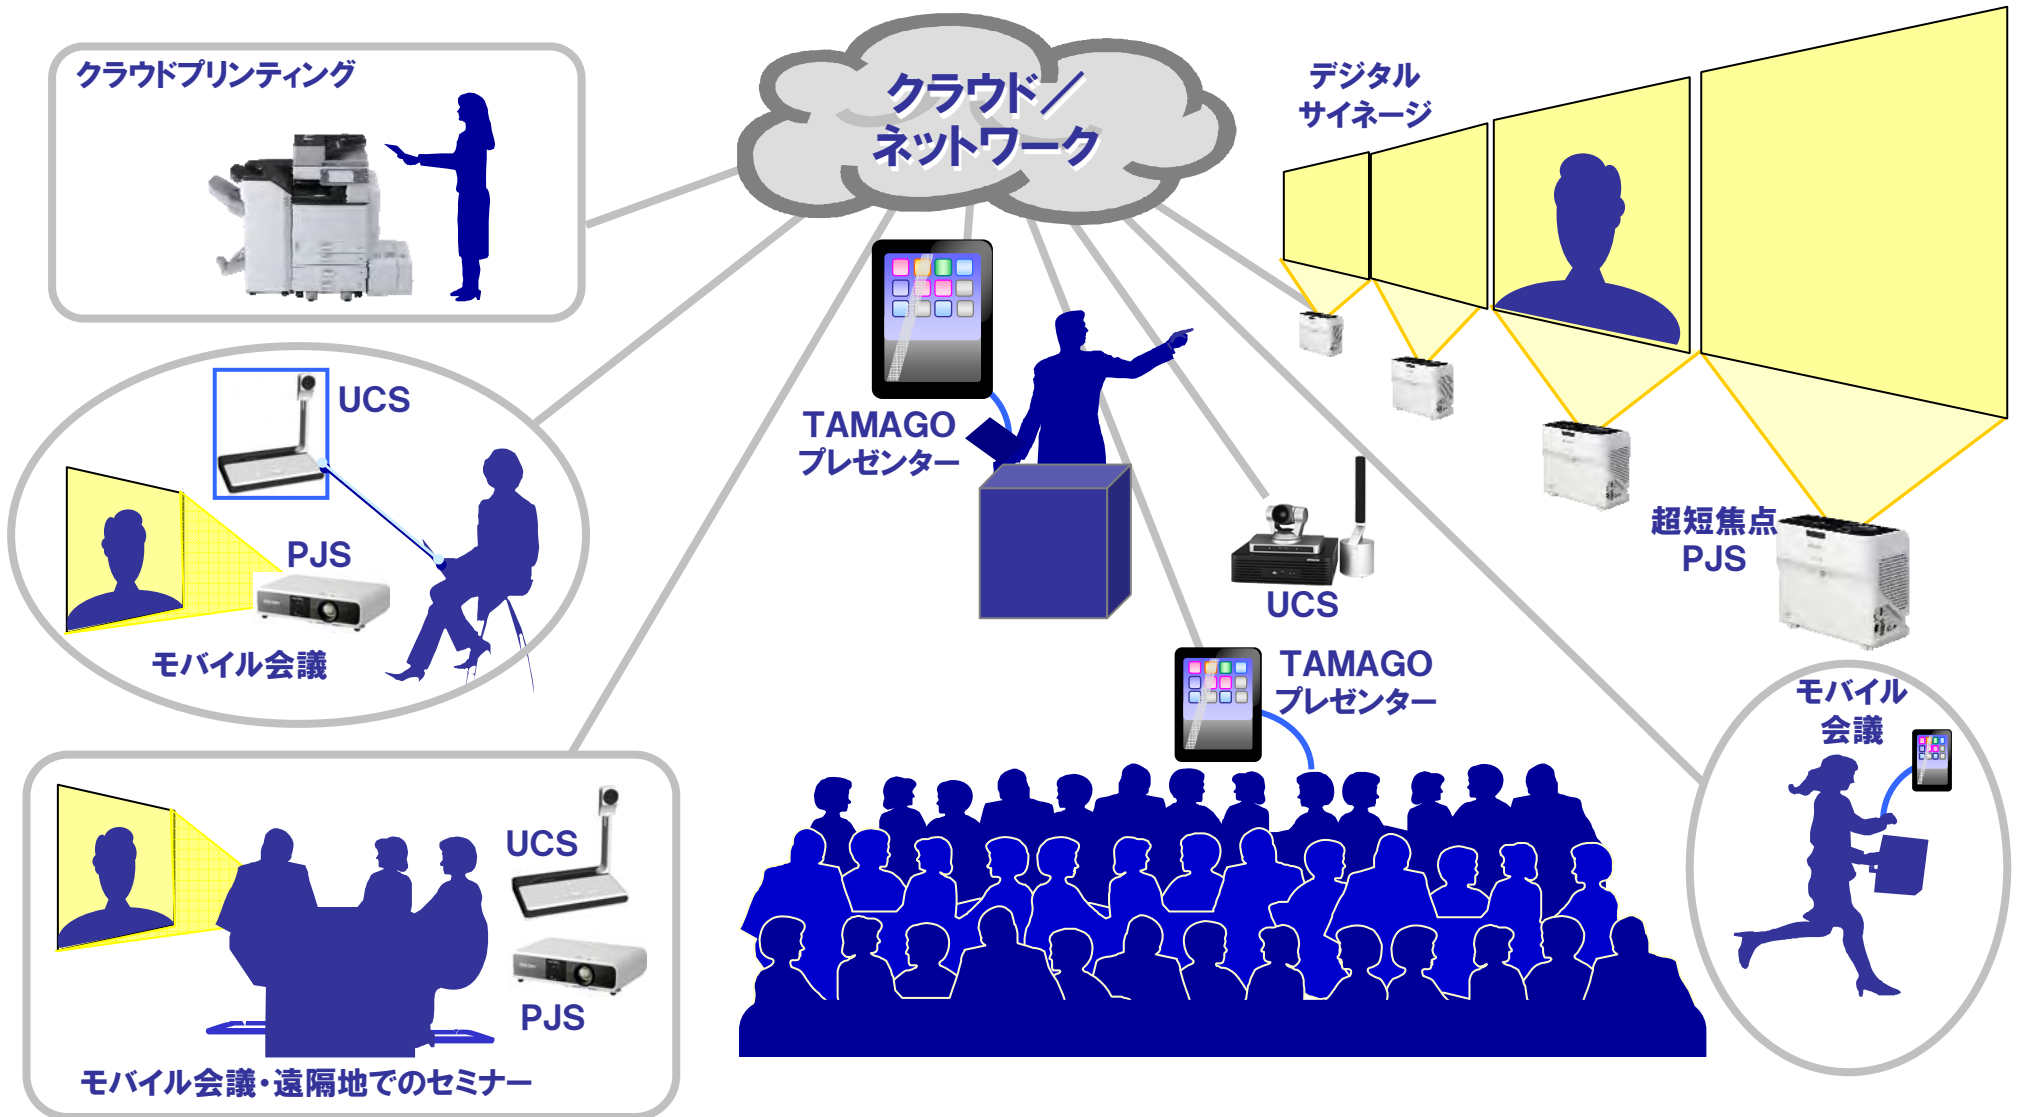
クラウドプリンティング

クラウド／ネットワーク

デジタルサイネージ

UCS

PJS

モバイル会議

TAMAGO プレゼンター

UCS

超短焦点 PJS

TAMAGO プレゼンター

モバイル会議

UCS

PJS

モバイル会議・遠隔地でのセミナー